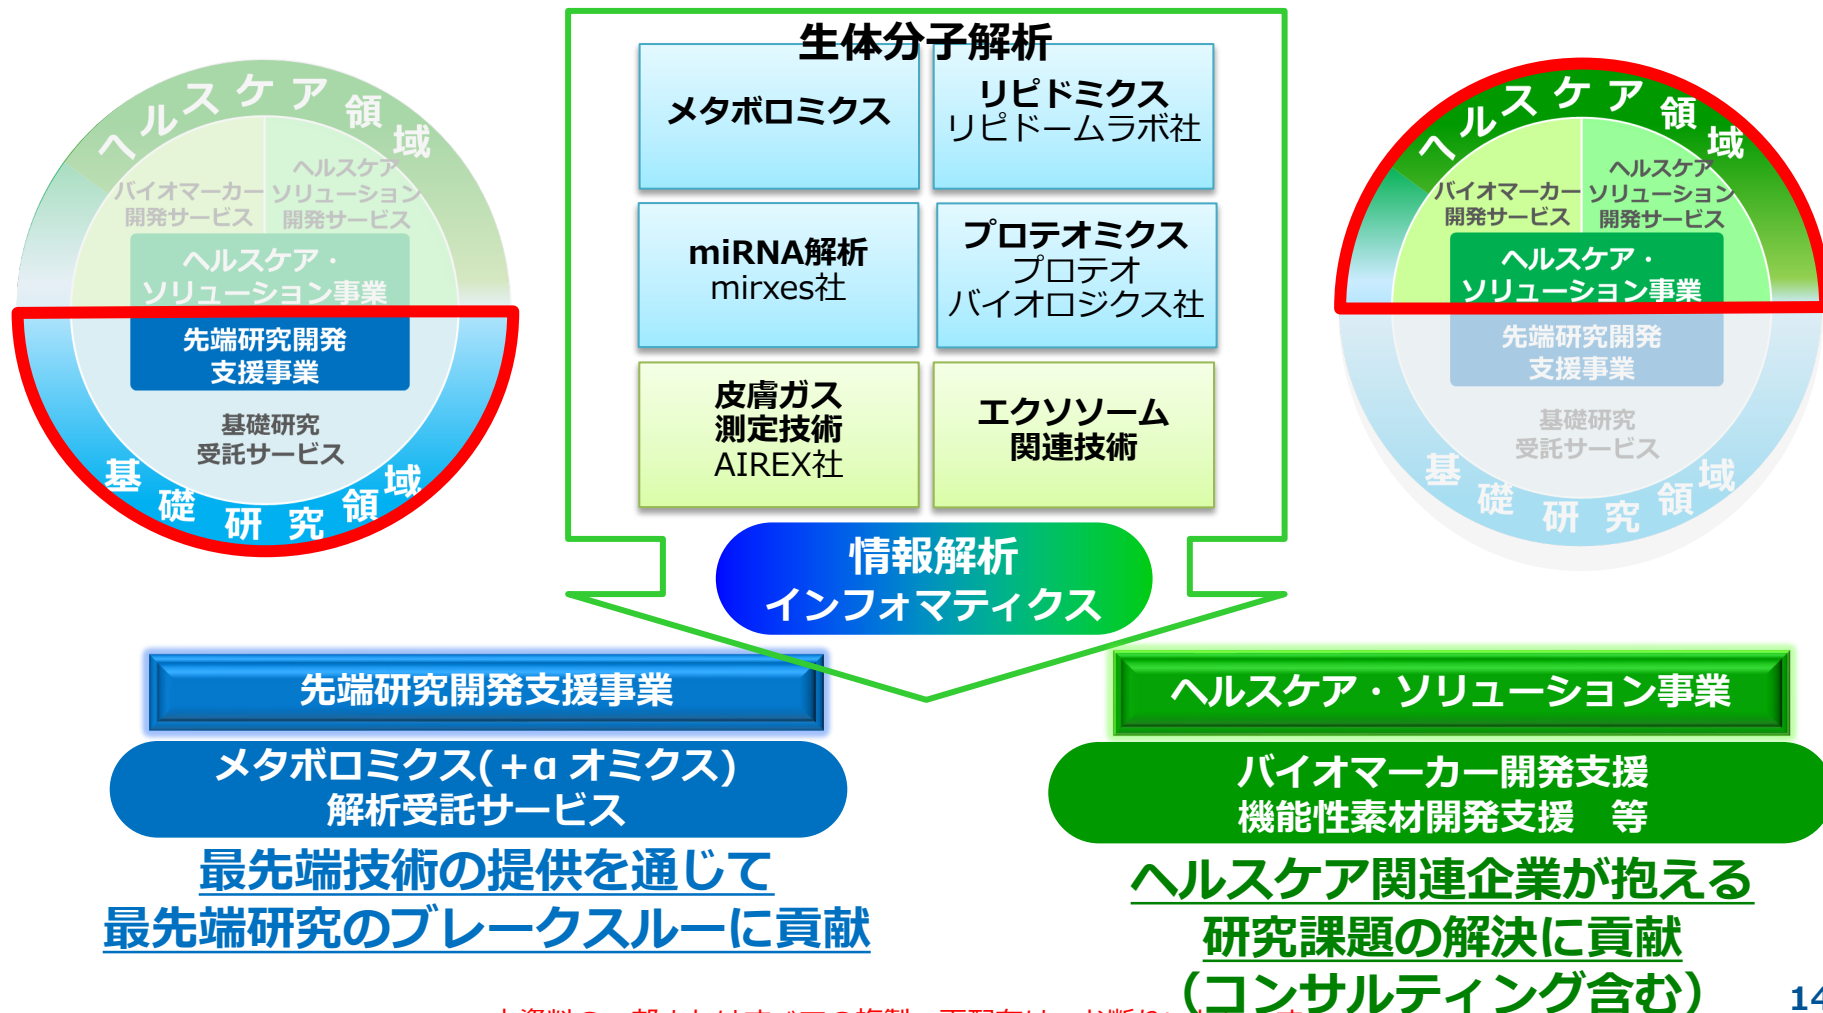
ヘルスケア領域

バイオマーカー開発サービス

ヘルスケアソリューション開発サービス

ヘルスケア・ソリューション事業

先端研究開発支援事業

基礎研究受託サービス

基礎研究領域

生体分子解析

メタボロミクス

リピドミクス
リピドームラボ社

miRNA解析
mirxes社

プロテオミクス
プロテオ
バイオロジクス社

皮膚ガス
測定技術
AIREX社

エクソソーム
関連技術

情報解析
インフォマティクス

ヘルスケア領域

バイオマーカー開発サービス

ヘルスケアソリューション開発サービス

ヘルスケア・ソリューション事業

先端研究開発支援事業

基礎研究受託サービス

基礎研究領域

先端研究開発支援事業

メタボロミクス(+α オミクス)
解析受託サービス

最先端技術の提供を通じて
最先端研究のブレークスルーに貢献

ヘルスケア・ソリューション事業

バイオマーカー開発支援
機能性素材開発支援　等

ヘルスケア関連企業が抱える
研究課題の解決に貢献
(コンサルティング含む)

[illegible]

14